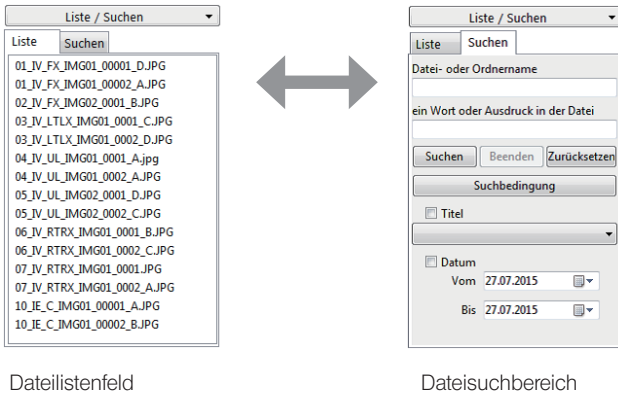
Liste / Suchen

Liste Suchen

01_IV_FX_IMG01_00001_D.JPG
01_IV_FX_IMG01_00002_A.JPG
02_IV_FX_IMG02_0001_B.JPG
03_IV_LTLX_IMG01_0001_C.JPG
03_IV_LTLX_IMG01_0002_D.JPG
04_IV_UL_IMG01_0001_A.jpg
04_IV_UL_IMG01_0002_A.JPG
05_IV_UL_IMG02_0001_D.JPG
05_IV_UL_IMG02_0002_C.JPG
06_IV_RTRX_IMG01_0001_B.JPG
06_IV_RTRX_IMG01_0002_C.JPG
07_IV_RTRX_IMG01_0001.JPG
07_IV_RTRX_IMG01_0002_A.JPG
10_IE_C_IMG01_00001_A.JPG
10_IE_C_IMG01_00002_B.JPG

Dateilistenfeld

Liste / Suchen

Liste Suchen

Datei- oder Ordnername

ein Wort oder Ausdruck in der Datei

Suchen Beenden Zurücksetzen

Suchbedingung

Titel

Datum
Vom 27.07.2015
Bis 27.07.2015

Dateisuchbereich